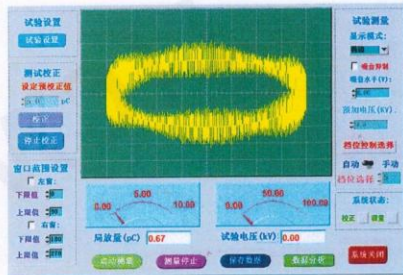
试验设置

试验设置

测试校正

设定预校正值

pC

校正

停止校正

窗口范围设置

左窗:

下限值

上限值

右窗:

下限值

上限值

试验测量

显示模式:

椭圆

噪音抑制

噪音水平(V):

施加电压(kV):

档位控制选择

自动

手动

档位选择

系统状态:

校正

测量

0.00

5.00

10.00

0.00

50.00

100.00

局放量(pC)

0.67

试验电压(kV)

0.00

启动测量

测量停止

保存数据

数据分析

系统关闭